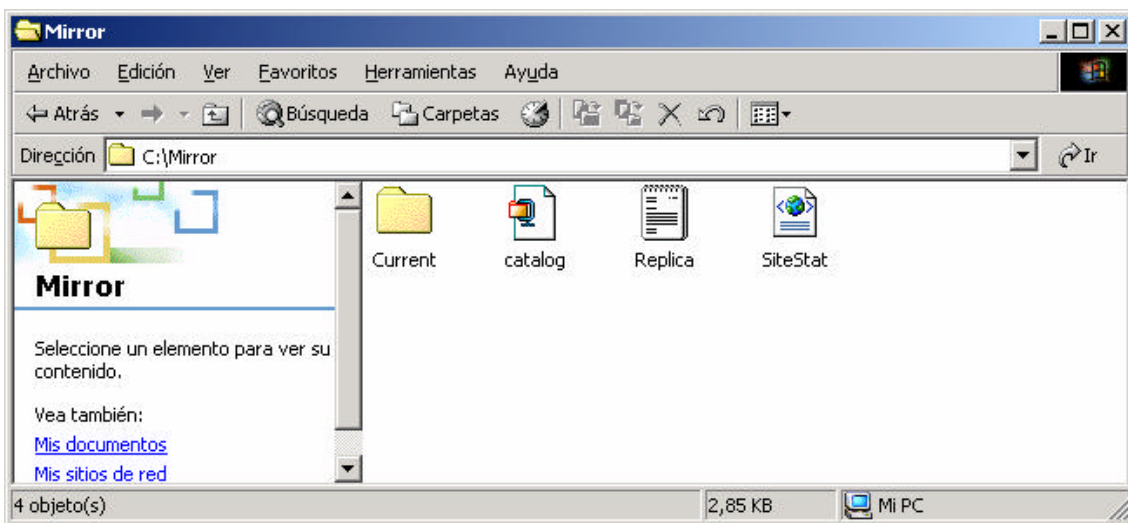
Mirror

Archivo Edición Ver Favoritos Herramientas Ayuda

Atrás Búsqueda Carpetas

Dirección C:\Mirror

Ir

Mirror

Seleccione un elemento para ver su contenido.

Vea también:

Mis documentos

Mis sitios de red

Current catalog Replica SiteStat

4 objeto(s) 2,85 KB Mi PC